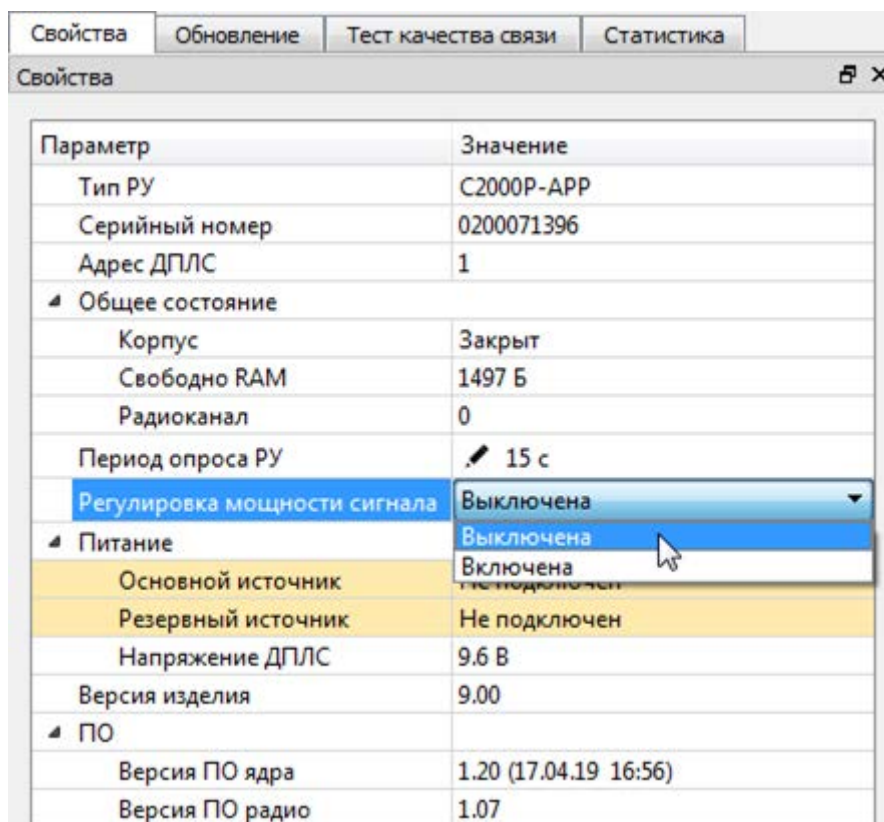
Свойства | Обновление | Тест качества связи | Статистика

Свойства

| Параметр | Значение |
|---|---|
| Тип РУ | С2000Р-АРР |
| Серийный номер | 0200071396 |
| Адрес ДПЛС | 1 |
| Общее состояние | |
| Корпус | Закрыт |
| Свободно RAM | 1497 Б |
| Радиоканал | 0 |
| Период опроса РУ | 15 с |
| Регулировка мощности сигнала | Выключена |
| Питание | Выключена |
| Основной источник | Включена |
| Резервный источник | Не подключен |
| Напряжение ДПЛС | 9.6 В |
| Версия изделия | 9.00 |
| ПО | |
| Версия ПО ядра | 1.20 (17.04.19 16:56) |
| Версия ПО радио | 1.07 |